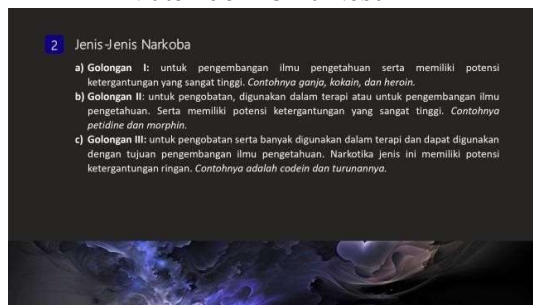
2 Jenis-Jenis Narkoba

a) **Golongan I**: untuk pengembangan ilmu pengetahuan serta memiliki potensi ketergantungan yang sangat tinggi. *Contohnya ganja, kokain, dan heroin.*

b) **Golongan II**: untuk pengobatan, digunakan dalam terapi atau untuk pengembangan ilmu pengetahuan. Serta memiliki potensi ketergantungan yang sangat tinggi. *Contohnya petidine dan morphin.*

c) **Golongan III**: untuk pengobatan serta banyak digunakan dalam terapi dan dapat digunakan dengan tujuan pengembangan ilmu pengetahuan. Narkotika jenis ini memiliki potensi ketergantungan ringan. *Contohnya adalah codein dan turunannya.*